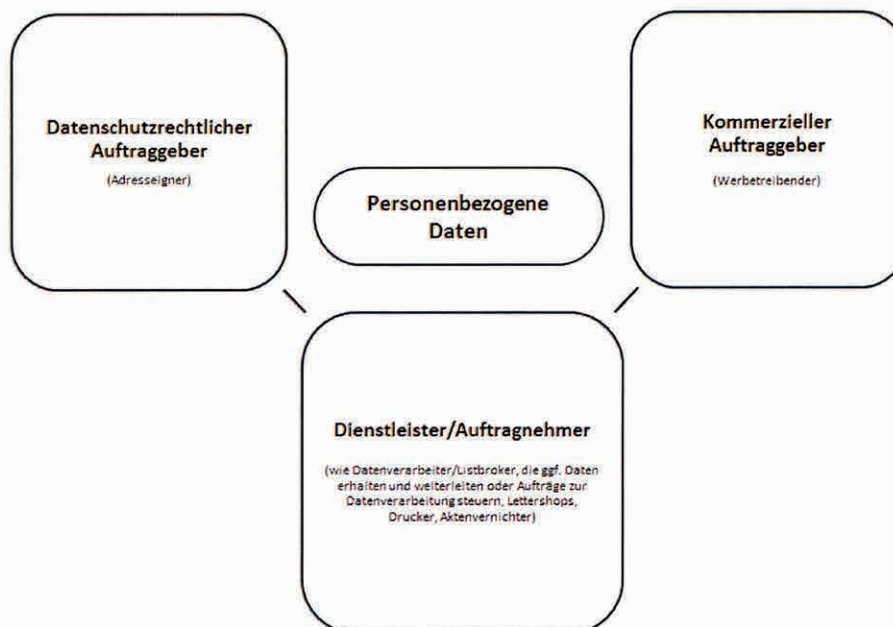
Datenschutzrechtlicher Auftraggeber

(Adresseigner)

Personenbezogene Daten

Kommerzieller Auftraggeber

(Werbetreibender)

Dienstleister/Auftragnehmer

(wie Datenverarbeiter/Listbroker, die ggf. Daten erhalten und weiterleiten oder Aufträge zur Datenverarbeitung steuern, Lettershops, Drucker, Aktenvernichter)